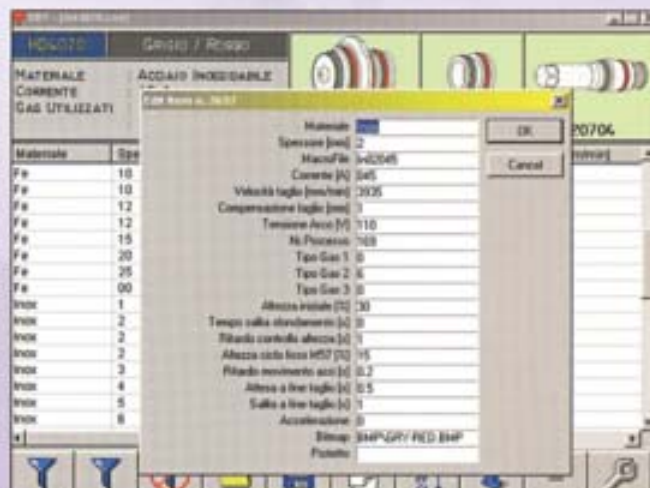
HD4070 Grigio / Rosso

Materiale Acciaio Inossidabile
Corrente
Gas Utilizzati

20704

| Materiale | Spe |
|---|---|
| Fe | 10 |
| Fe | 10 |
| Fe | 12 |
| Fe | 12 |
| Fe | 15 |
| Fe | 20 |
| Fe | 25 |
| Fe | 00 |
| Inox | 1 |
| Inox | 2 |
| Inox | 2 |
| Inox | 2 |
| Inox | 3 |
| Inox | 4 |
| Inox | 5 |
| Inox | 6 |

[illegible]

Materiale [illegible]
Spessore [mm] 2
MacroFile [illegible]
Corrente [A] 645
Velocità taglio [mm/min] 3935
Compensazione taglio [mm] 1
Tensione Arco [V] 110
Nr.Processo 169
Tipo Gas 1 0
Tipo Gas 2 6
Tipo Gas 3 0
Altezza iniziale [S] 30
Tempo salita sfondamento [s] 0
Ritardo controllo altezza [s] 1
Altezza ciclo fisso M57 [S] 15
Ritardo movimento assi [s] 0.2
Attesa a fine taglio [s] 0.5
Salita a fine taglio [s] 1
Accelerazione 0
Bitmap BMP\GRY-RED.BMP
Pulsante

OK
Cancel